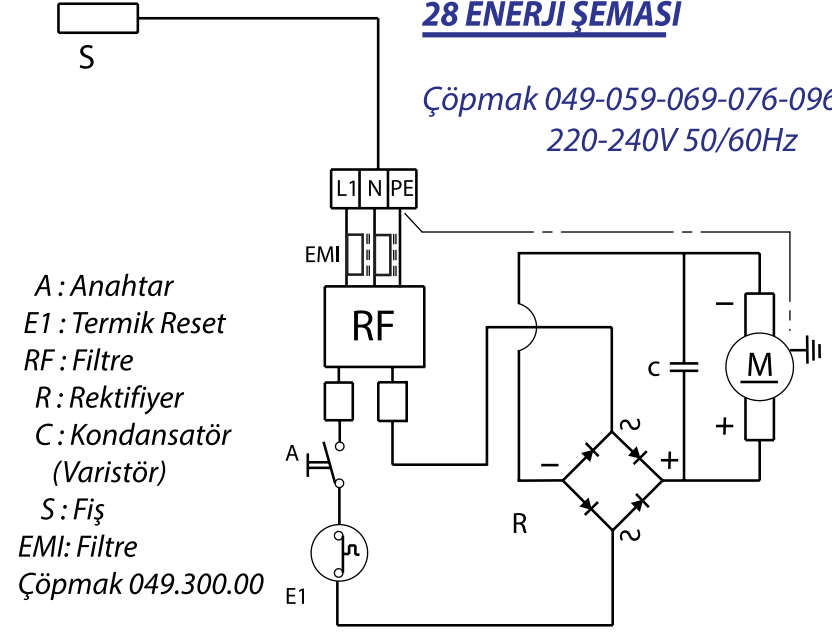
28 ENERJI ŞEMASI

Çöpmak 049-059-069-076-096
220-240V 50/60Hz

S

L1 N PE

EMI

RF

A

E1

R

C

M

–

+

–

+

~

~

A : Anahtar
E1 : Termik Reset
RF : Filtre
R : Rektifiyer
C : Kondansatör (Varistör)
S : Fiş
EMI: Filtre
Çöpmak 049.300.00